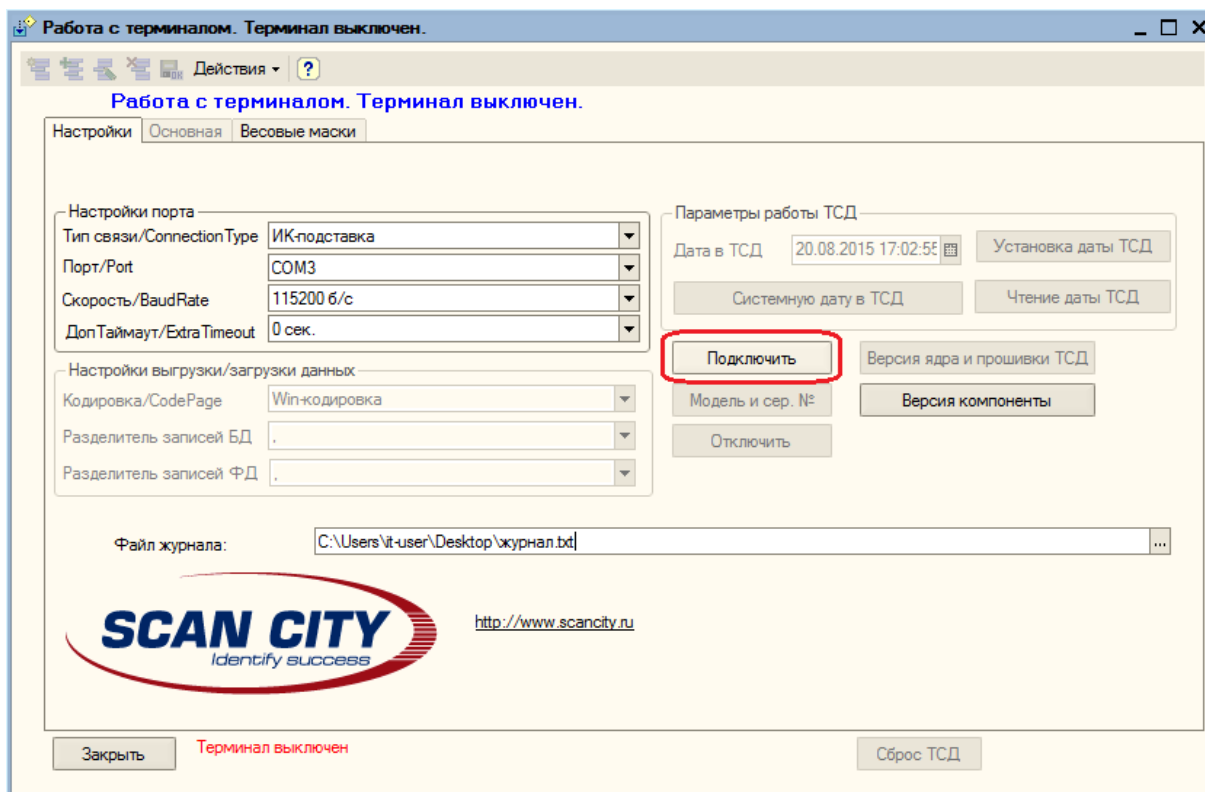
Работа с терминалом. Терминал выключен.

Действия ▾ ?

Работа с терминалом. Терминал выключен.

Настройки | Основная | Весовые маски

Настройки порта

| Тип связи/ConnectionType | ИК-подставка |
|---|---|
| Порт/Port | COM3 |
| Скорость/BaudRate | 115200 б/с |
| ДопТаймаут/ExtraTimeout | 0 сек. |

Параметры работы ТСД

Дата в ТСД 20.08.2015 17:02:5 Установка даты ТСД

Системную дату в ТСД Чтение даты ТСД

Подключить Версия ядра и прошивки ТСД

Модель и сер. № Версия компоненты

Отключить

Настройки выгрузки/загрузки данных

| Кодировка/CodePage | Win-кодировка |
|---|---|
| Разделитель записей БД | , |
| Разделитель записей ФД | , |

Файл журнала: C:\Users\it-user\Desktop\журнал.txt ...

SCAN CITY
Identify success

http://www.scancity.ru

Закрыть Терминал выключен Сброс ТСД